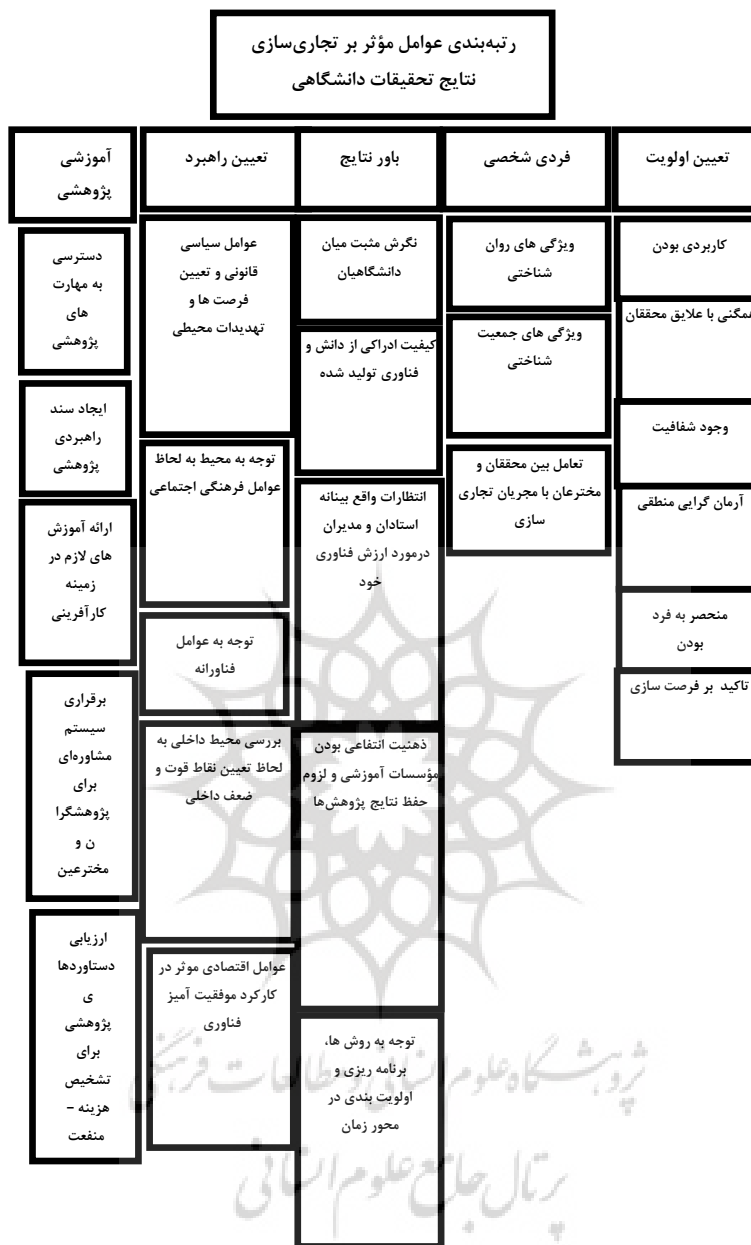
رتبه‌بندی عوامل مؤثر بر تجاری‌سازی نتایج تحقیقات دانشگاهی

تعیین اولویت

کاربردی بودن

همگنی با علایق محققان

وجود شفافیت

آرمان گرایی منطقی

منحصر به فرد بودن

تاکید بر فرصت سازی

فردی شخصی

ویژگی های روان شناختی

ویژگی های جمعیت شناختی

تعامل بین محققان و مخترعان با مجریان تجاری سازی

باور نتایج

نگرش مثبت میان دانشگاهیان

کیفیت ادراکی از دانش و فناوری تولید شده

انتظارات واقع بینانه استادان و مدیران درمورد ارزش فناوری خود

ذهنیت انتفاعی بودن مؤسسات آموزشی و لزوم حفظ نتایج پژوهش‌ها

توجه به روش ها، برنامه ریزی و اولویت بندی در محور زمان

تعیین راهبرد

عوامل سیاسی قانونی و تعیین فرصت ها و تهدیدات محیطی

توجه به محیط به لحاظ عوامل فرهنگی اجتماعی

توجه به عوامل فناورانه

بررسی محیط داخلی به لحاظ تعیین نقاط قوت و ضعف داخلی

عوامل اقتصادی موثر در کارکرد موفقیت آمیز فناوری

آموزشی پژوهشی

دسترسی به مهارت های پژوهشی

ایجاد سند راهبردی پژوهشی

ارائه آموزش های لازم در زمینه کارآفرینی

برقراری سیستم مشاوره‌ای برای پژوهشگران و مخترعین

ارزیابی دستاوردهای پژوهشی برای تشخیص هزینه – منفعت

پژوهشگاه علوم انسانی و مطالعات فرهنگی
پرتال جامع علوم انسانی